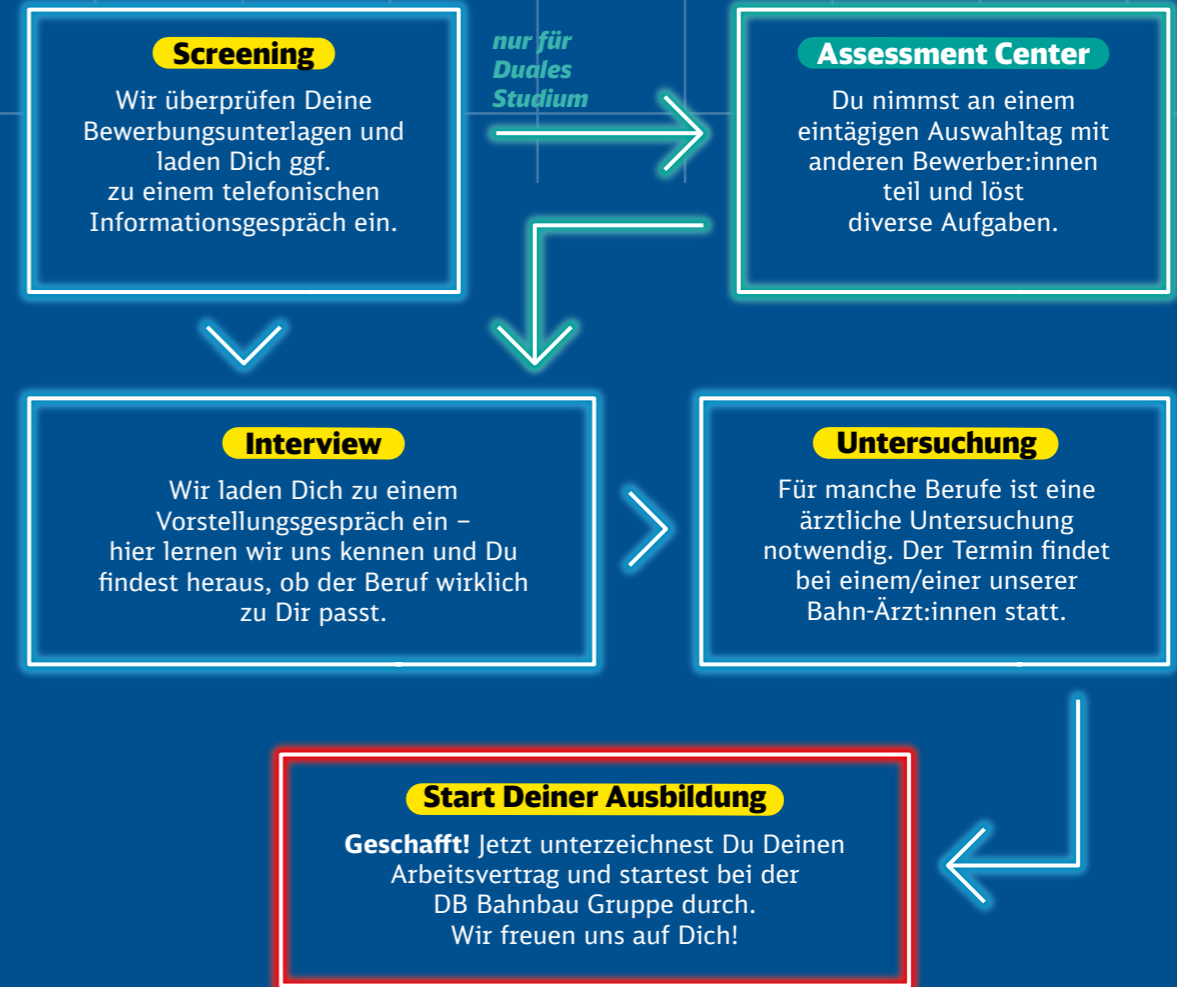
Screening

Wir überprüfen Deine Bewerbungsunterlagen und laden Dich ggf. zu einem telefonischen Informationsgespräch ein.

nur für Duales Studium

Assessment Center

Du nimmst an einem eintägigen Auswahltag mit anderen Bewerber:innen teil und löst diverse Aufgaben.

Interview

Wir laden Dich zu einem Vorstellungsgespräch ein – hier lernen wir uns kennen und Du findest heraus, ob der Beruf wirklich zu Dir passt.

Untersuchung

Für manche Berufe ist eine ärztliche Untersuchung notwendig. Der Termin findet bei einem/einer unserer Bahn-Ärzt:innen statt.

Start Deiner Ausbildung

**Geschafft!** Jetzt unterzeichnest Du Deinen Arbeitsvertrag und startest bei der DB Bahnbau Gruppe durch. Wir freuen uns auf Dich!